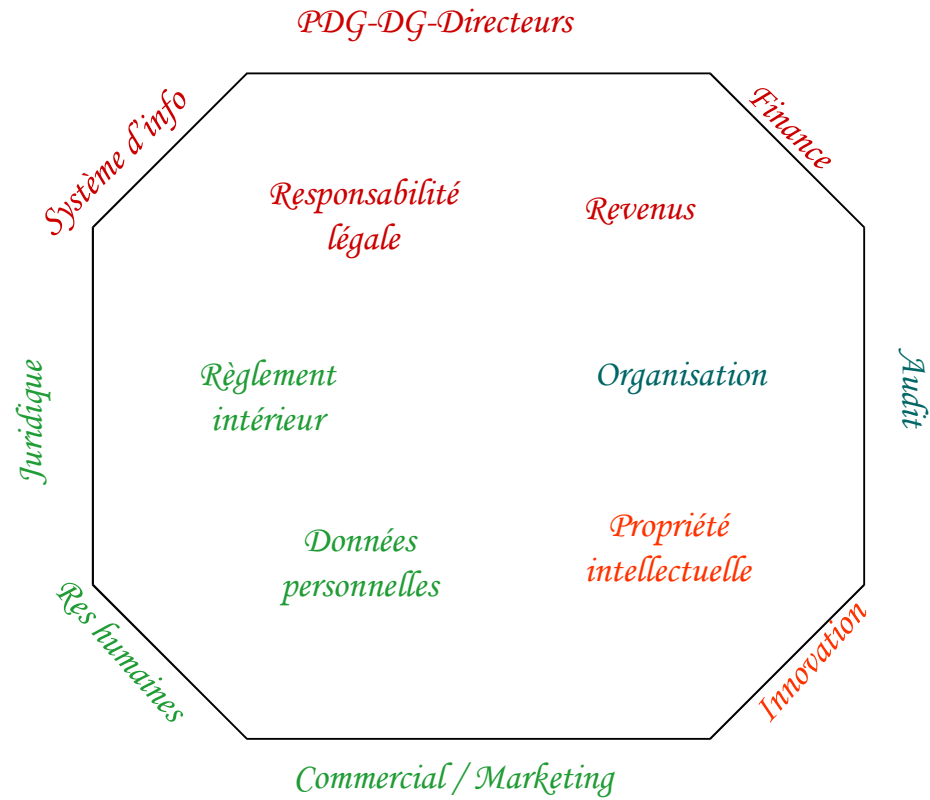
PDG-DG-Directeurs

Système d'info

Finance

Responsabilité légale

Revenus

Juridique

Règlement intérieur

Organisation

Audit

Données personnelles

Propriété intellectuelle

Res humaines

Innovation

Commercial / Marketing